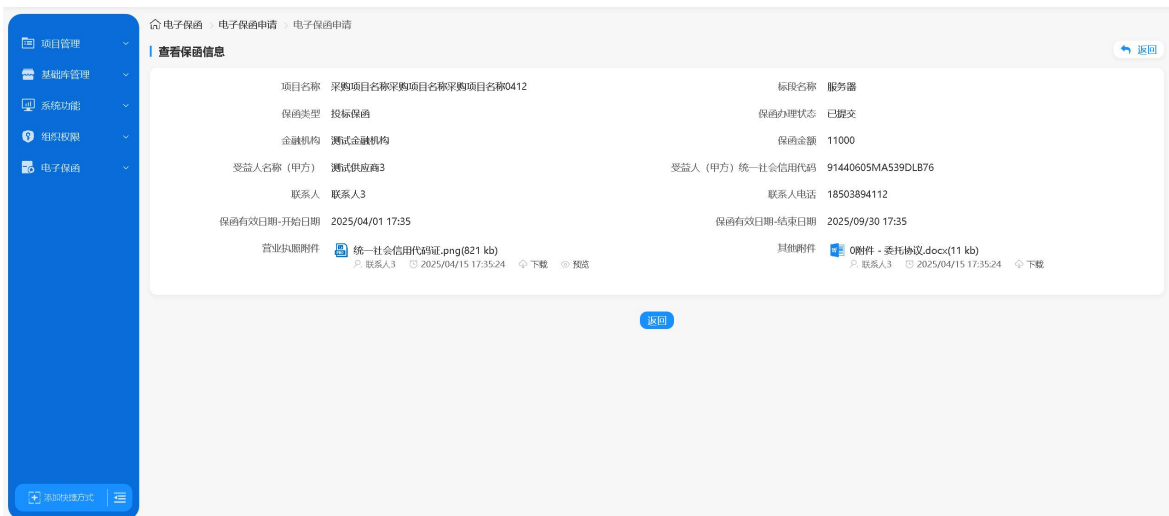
项目管理
基础库管理
系统功能
组织权限
电子保函

电子保函 > 电子保函申请 > 电子保函申请

查看保函信息

返回

项目名称 采购项目名称采购项目名称采购项目名称0412
标段名称 服务器
保函类型 投标保函
保函办理状态 已提交
金融机构 测试金融机构
保函金额 11000
受益人名称（甲方） 测试供应商3
受益人（甲方）统一社会信用代码 91440605MA539DLB76
联系人 联系人3
联系人电话 18503894112
保函有效日期-开始日期 2025/04/01 17:35
保函有效日期-结束日期 2025/09/30 17:35
营业执照附件 统一社会信用代码证.png(821 kb)
联系人3 2025/04/15 17:35:24 下载 预览
其他附件 0附件 - 委托协议.docx(11 kb)
联系人3 2025/04/15 17:35:24 下载

返回

添加快捷方式